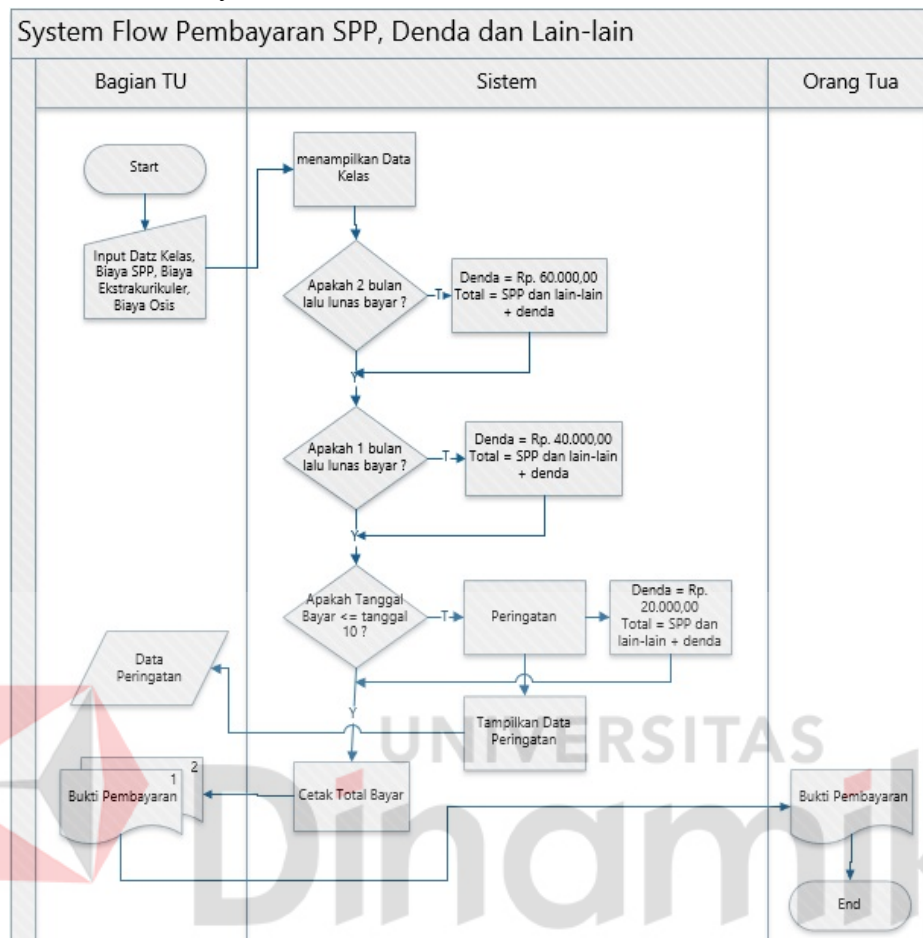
System Flow Pembayaran SPP, Denda dan Lain-lain

Bagian TU

Sistem

Orang Tua

Start

Input Datz Kelas, Biaya SPP, Biaya Ekstrakurikuler, Biaya Osis

menampilkan Data Kelas

Apakah 2 bulan lalu lunas bayar ?

T

Denda = Rp. 60.000,00
Total = SPP dan lain-lain + denda

Y

Apakah 1 bulan lalu lunas bayar ?

T

Denda = Rp. 40.000,00
Total = SPP dan lain-lain + denda

Y

Apakah Tanggal Bayar <= tanggal 10 ?

T

Peringatan

Denda = Rp. 20.000,00
Total = SPP dan lain-lain + denda

Y

Data Peringatan

Tampilkan Data Peringatan

1
2
Bukti Pembayaran

Cetak Total Bayar

Bukti Pembayaran

End

UNIVERSITAS
Dinamika